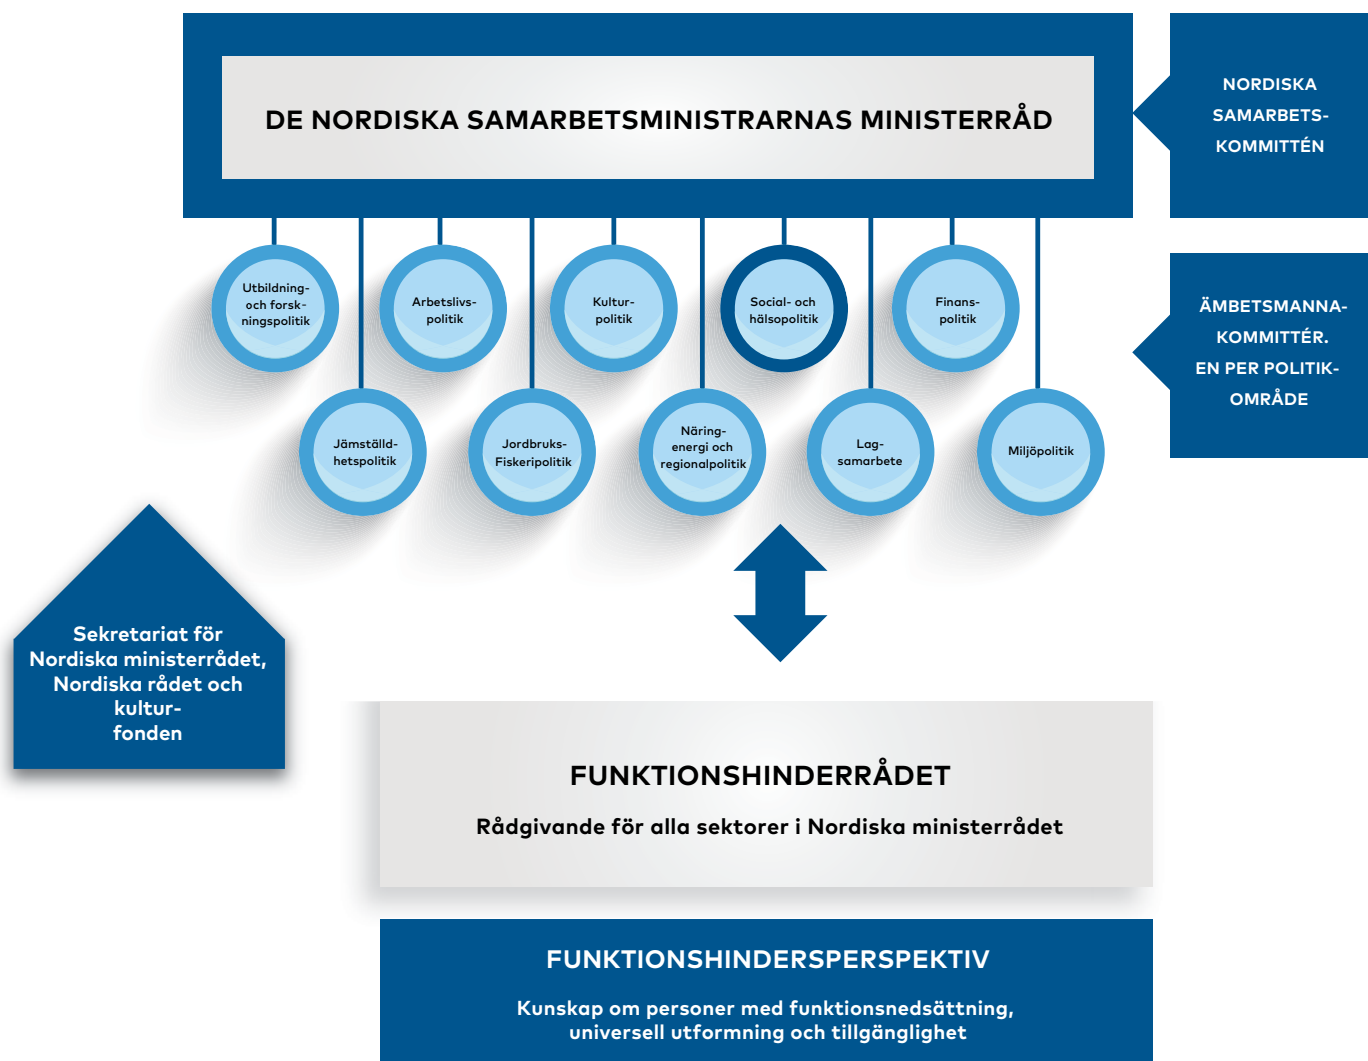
DE NORDISKA SAMARBETSMINISTRARNAS MINISTERRÅD

NORDISKA SAMARBETSKOMMITTÉN

Utbildning- och forskningspolitik

Arbetslivspolitik

Kulturpolitik

Social- och hälsopolitik

Finanspolitik

ÄMBETSMANNAKOMMITTÉR. EN PER POLITIKOMRÅDE

Jämställdhetspolitik

Jordbruks-Fiskeripolitik

Näringenergi och regionalpolitik

Lagsamarbete

Miljöpolitik

Sekretariat för Nordiska ministerrådet, Nordiska rådet och kulturfonden

FUNKTIONSHINDERRÅDET

Rådgivande för alla sektorer i Nordiska ministerrådet

FUNKTIONSHINDERSPERSPEKTIV

Kunskap om personer med funktionsnedsättning, universell utformning och tillgänglighet